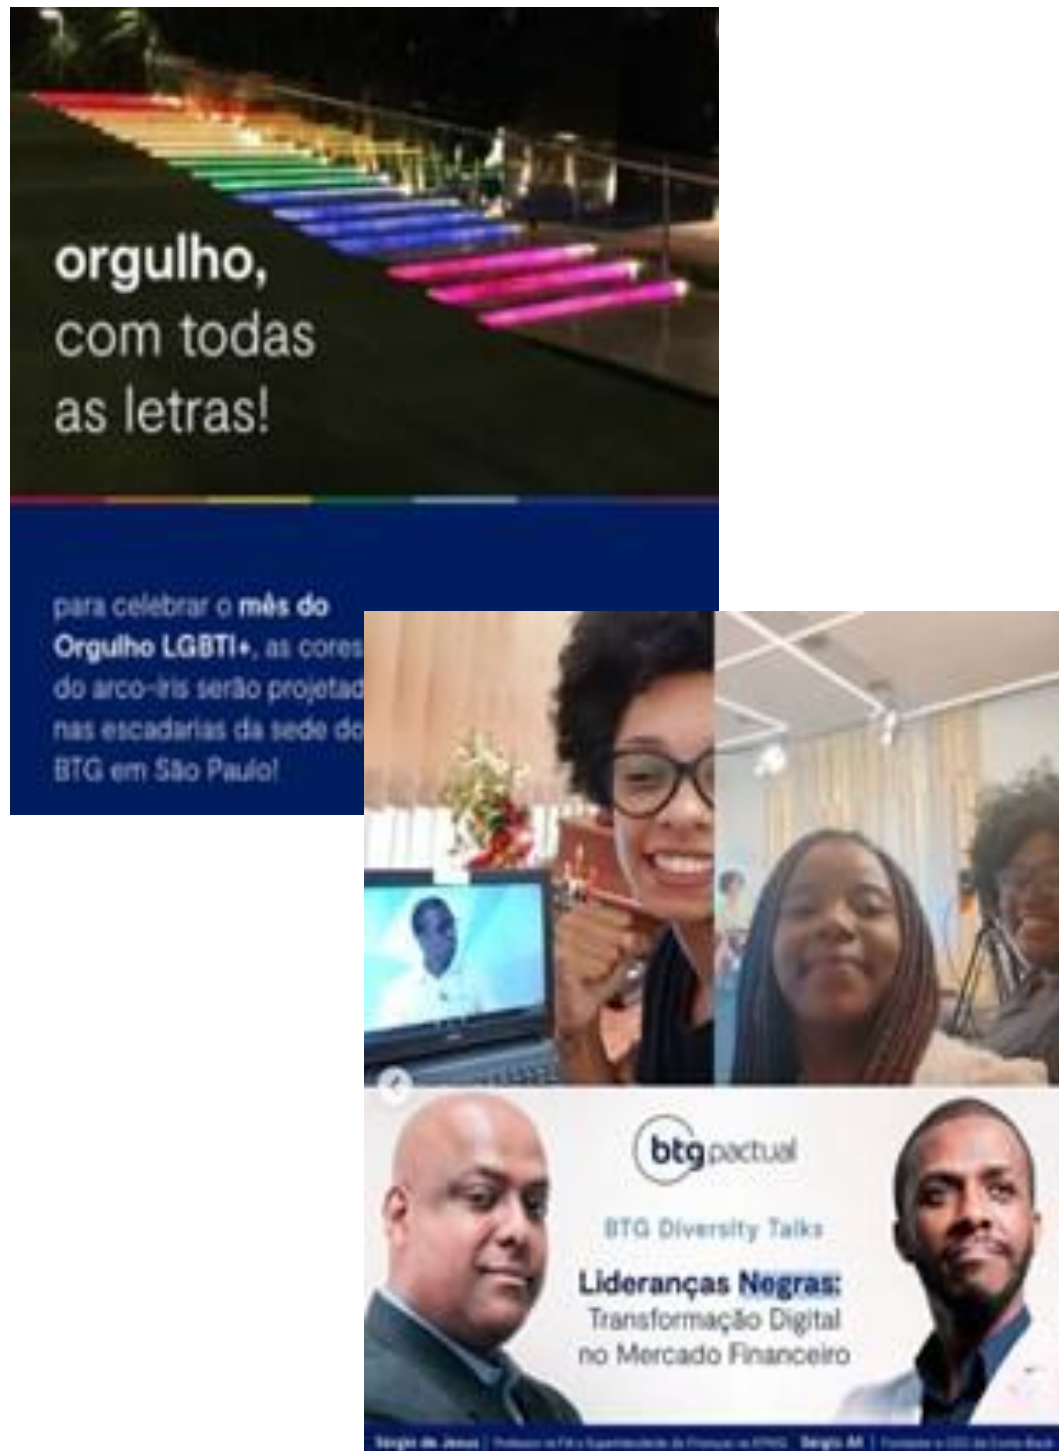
orgulho, com todas as letras!

para celebrar o **mês do Orgulho LGBTI+**, as cores do arco-íris serão projetad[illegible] nas escadarias da sede do BTG em São Paulo!

btg pactual

BTG Diversity Talks

Lideranças Negras: Transformação Digital no Mercado Financeiro

Sergio de Jesus | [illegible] | Sergio All | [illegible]